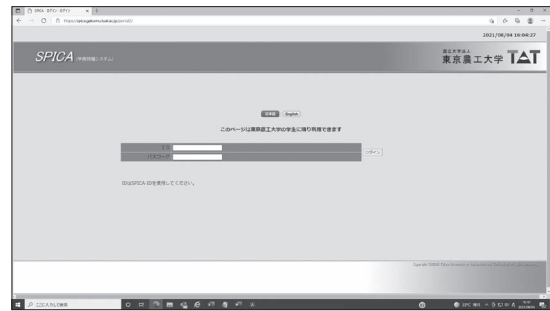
SPICA: ログイン - SPICA

https://spica.gakumu.tuat.ac.jp/portal/

2021/08/04 16:04:27

SPICA (学務情報システム)

国立大学法人 東京農工大学 TAT

日本語 English

このページは東京農工大学の学生に限り利用できます

ID

パスワード

ログイン

IDはSPICA IDを使用してください。

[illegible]

ここに入力して検索

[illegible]